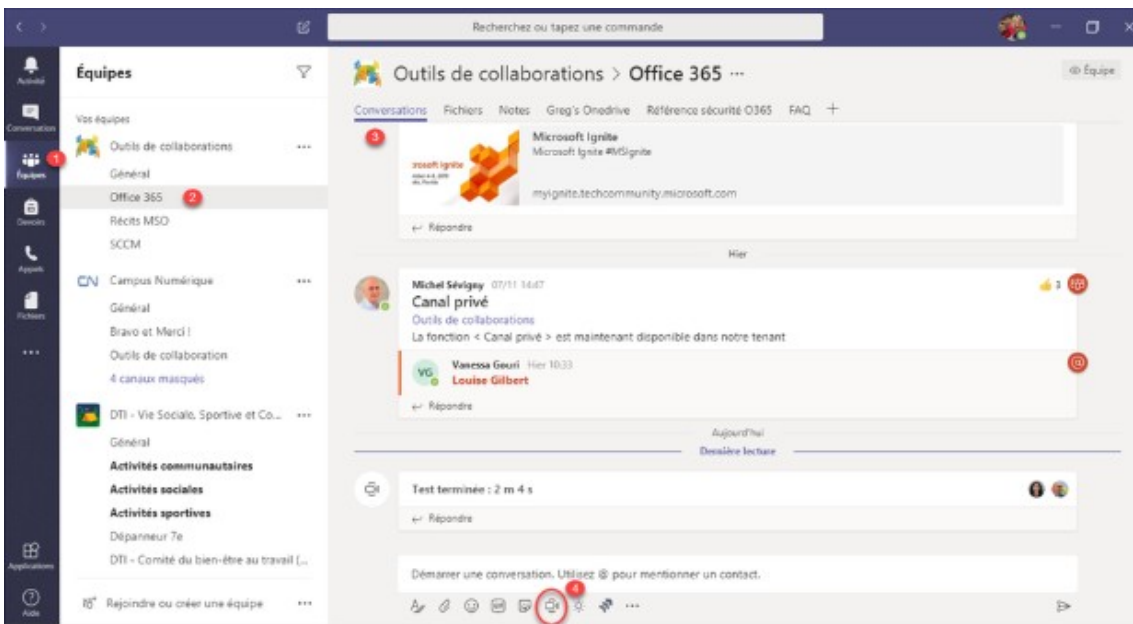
Recherchez ou tapez une commande

Activité
Conversation
1
Équipes
Devoirs
Appels
Fichiers
...
Applications
Aide

Équipes

Vos équipes

Outils de collaborations ...
Général
Office 365 2
Récits MSO
SCCM

CN Campus Numérique ...
Général
Bravo et Merci !
Outils de collaboration
4 canaux masqués

DTI - Vie Sociale, Sportive et Co... ...
Général
Activités communautaires
Activités sociales
Activités sportives
Dépanneur 7e
DTI - Comité du bien-être au travail (...

Rejoindre ou créer une équipe ...

Outils de collaborations > Office 365 ···

Équipe

Conversations Fichiers Notes Greg's Onedrive Référence sécurité O365 FAQ +

3

Microsoft Ignite
Microsoft Ignite #MSIgnite
rosoft Ignite
myignite.techcommunity.microsoft.com

Répondre

Hier

Michel Sévigny 07/11 14:47
Canal privé
Outils de collaborations
La fonction < Canal privé > est maintenant disponible dans notre tenant
1

VG Vanessa Gouri Hier 10:33
Louise Gilbert

Répondre

Aujourd'hui
Dernière lecture

Test terminée : 2 m 4 s

Répondre

Démarrer une conversation. Utilisez @ pour mentionner un contact.

4
...